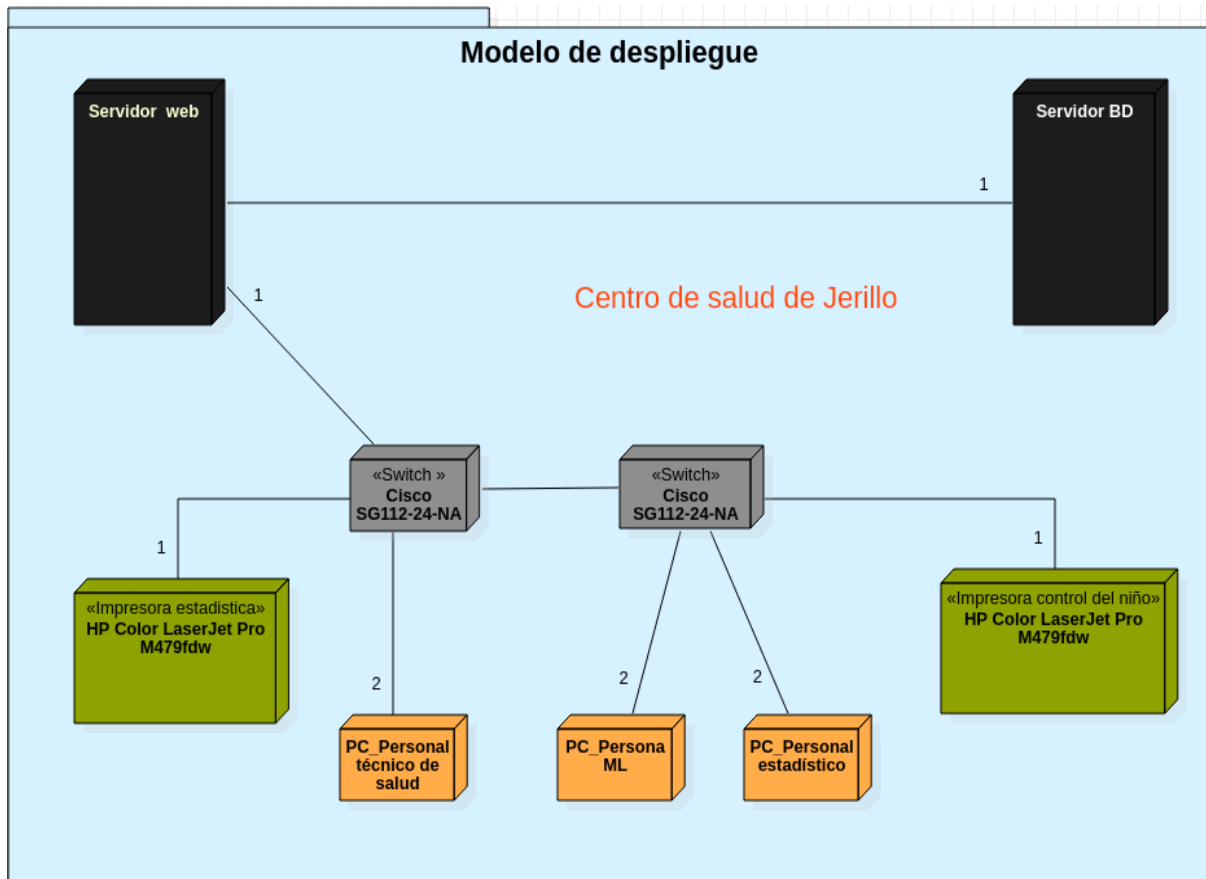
Modelo de despliegue

Servidor web

Servidor BD

1

1

Centro de salud de Jerillo

«Switch »
Cisco
SG112-24-NA

«Switch»
Cisco
SG112-24-NA

1

1

«Impresora estadistica»
HP Color LaserJet Pro
M479fdw

«Impresora control del niño»
HP Color LaserJet Pro
M479fdw

2

2

2

PC_Personal
técnico de
salud

PC_Persona
ML

PC_Personal
estadístico